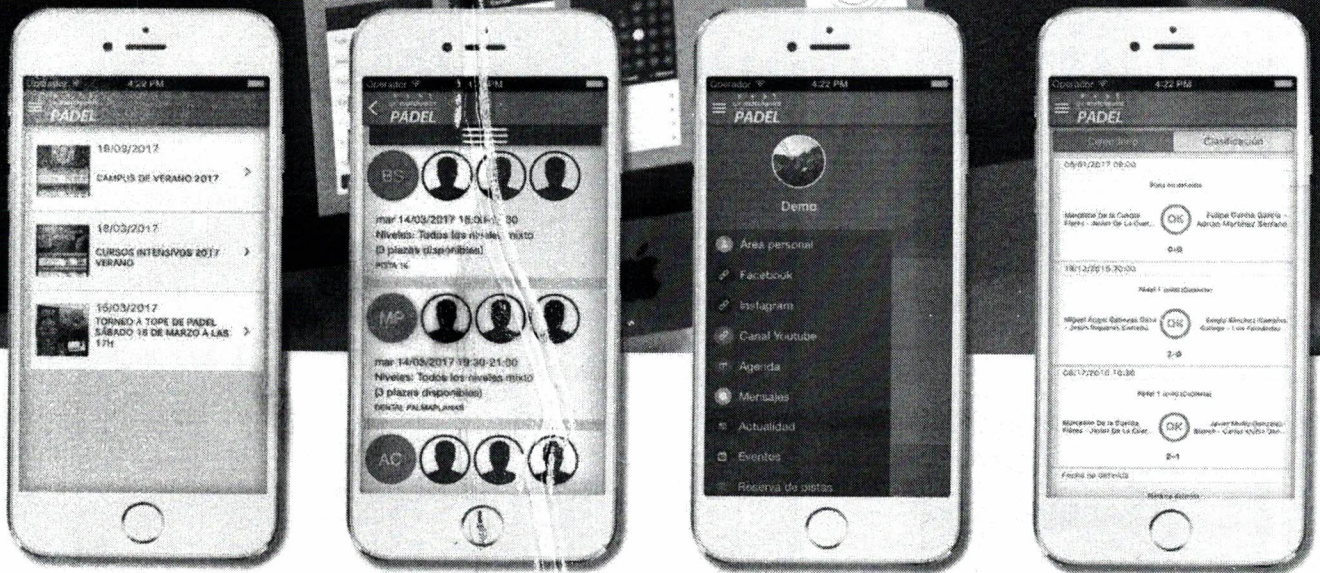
Operador 4:22 PM
PADEL
18/09/2017
CAMPUS DE VERANO 2017
18/03/2017
CURSOS INTENSIVOS 2017 VERANO
16/03/2017
TORNEO A TOPE DE PADEL SÁBADO 18 DE MARZO A LAS 17H

Operador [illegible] PM
PADEL
BS
mar 14/03/2017 18:00-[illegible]:30
Niveles: Todos los niveles mixto
(3 plazas disponibles)
PISTA 16
MP
mar 14/03/2017 19:30-21:00
Niveles: Todos los niveles mixto
(3 plazas disponibles)
DENTAL PALMAPLANAS
AC

Operador 4:22 PM
PADEL
Demo
Área personal
Facebook
Instagram
Canal Youtube
Agenda
Mensajes
Actualidad
Eventos
Reserva de pistas

Operador 4:22 PM
PADEL
Calendario
Clasificación
06/01/2017 09:00
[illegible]
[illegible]
OK
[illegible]
0-0
18/12/2016 10:00
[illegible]
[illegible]
OK
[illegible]
2-0
08/12/2016 16:30
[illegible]
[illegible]
OK
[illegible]
2-1
Fecha no definida
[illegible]